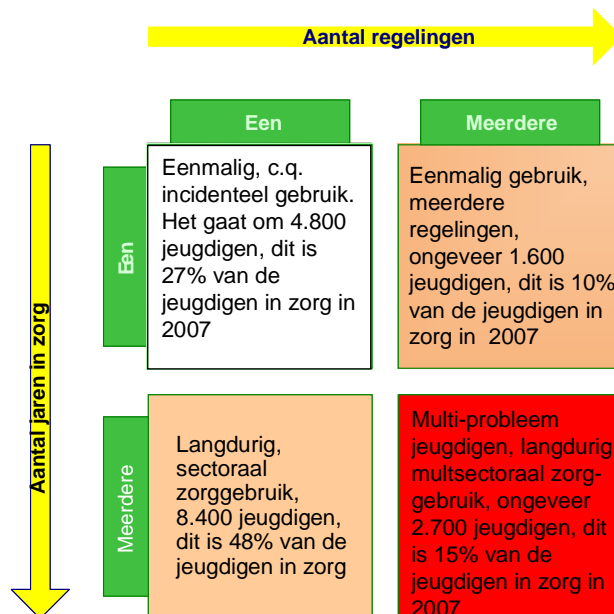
Aantal regelingen

Een

Meerdere

Aantal jaren in zorg

Een

Eenmalig, c.q. incidenteel gebruik. Het gaat om 4.800 jeugdigen, dit is 27% van de jeugdigen in zorg in 2007

Eenmalig gebruik, meerdere regelingen, ongeveer 1.600 jeugdigen, dit is 10% van de jeugdigen in zorg in 2007

Meerdere

Langdurig, sectoraal zorggebruik, 8.400 jeugdigen, dit is 48% van de jeugdigen in zorg

Multi-probleem jeugdigen, langdurig multsectoraal zorggebruik, ongeveer 2.700 jeugdigen, dit is 15% van de jeugdigen in zorg in 2007